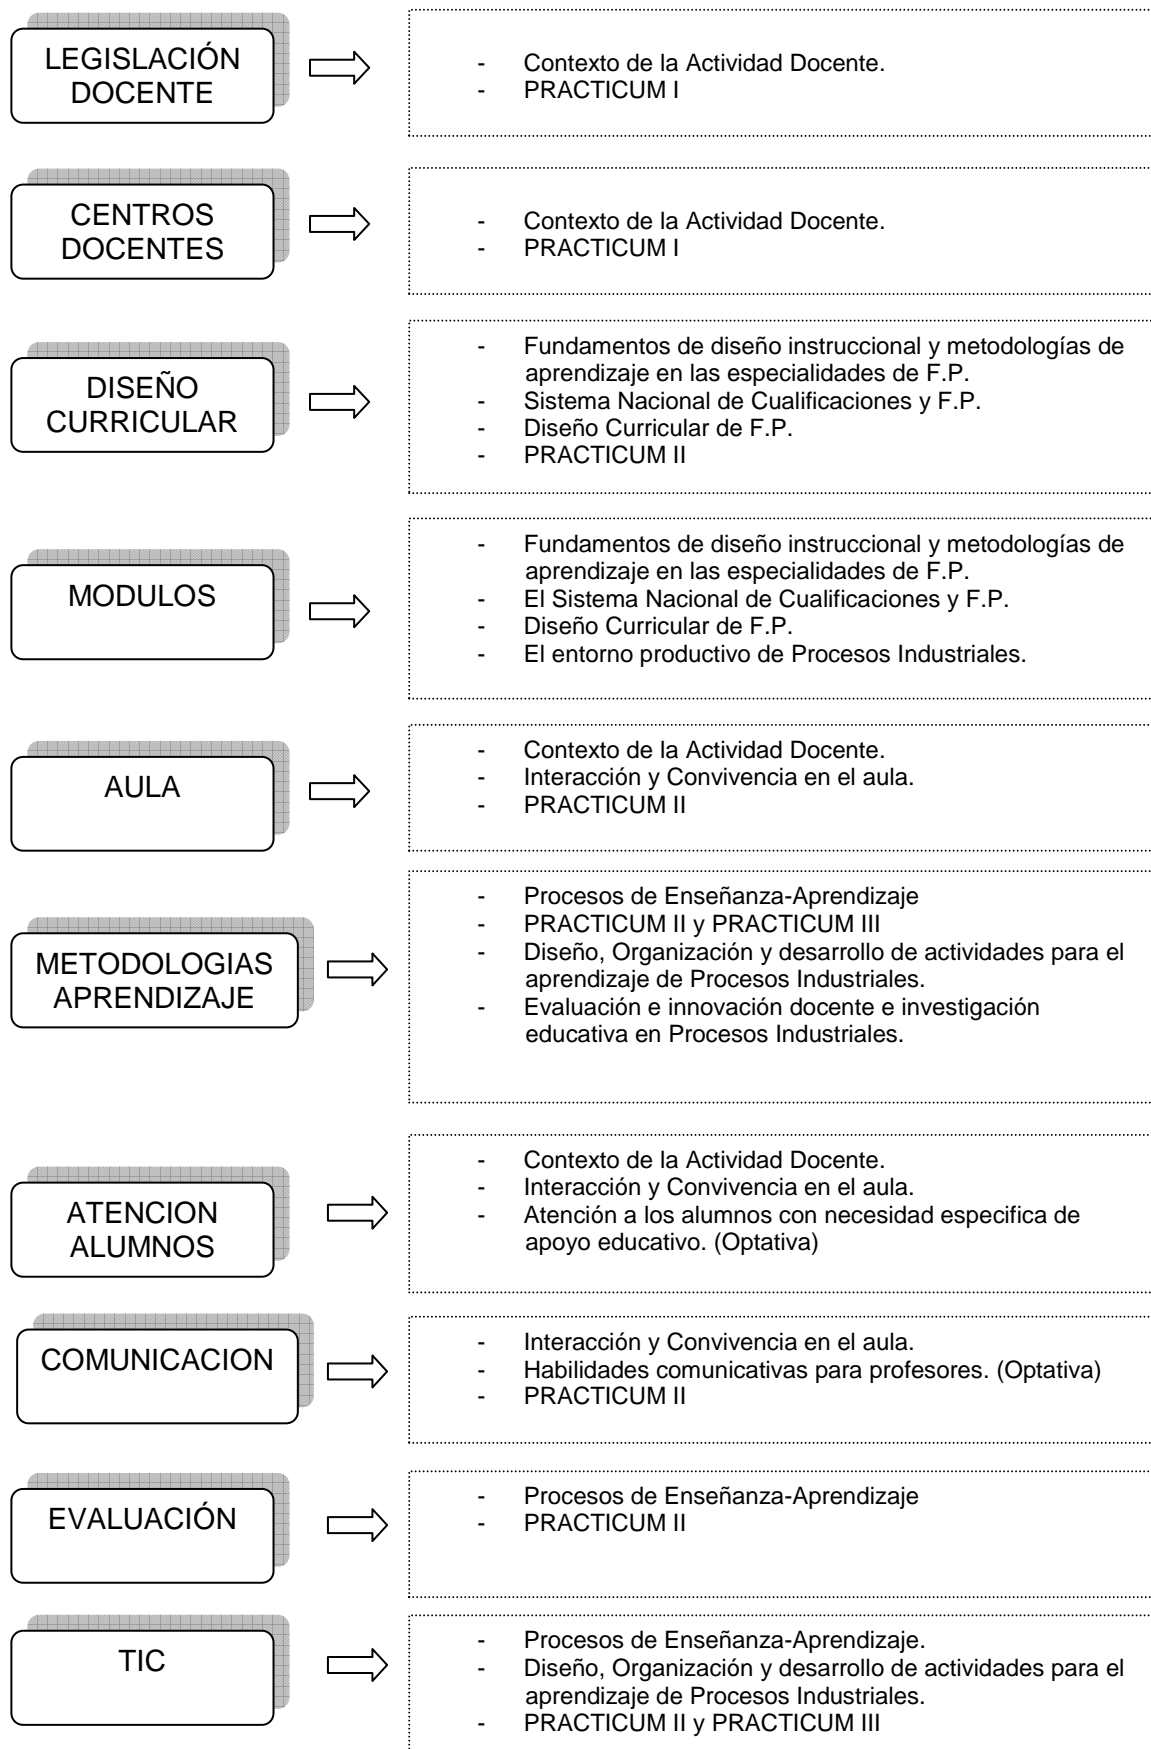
LEGISLACIÓN DOCENTE

- Contexto de la Actividad Docente.
- PRACTICUM I

CENTROS DOCENTES

- Contexto de la Actividad Docente.
- PRACTICUM I

DISEÑO CURRICULAR

- Fundamentos de diseño instruccional y metodologías de aprendizaje en las especialidades de F.P.
- Sistema Nacional de Cualificaciones y F.P.
- Diseño Curricular de F.P.
- PRACTICUM II

MODULOS

- Fundamentos de diseño instruccional y metodologías de aprendizaje en las especialidades de F.P.
- El Sistema Nacional de Cualificaciones y F.P.
- Diseño Curricular de F.P.
- El entorno productivo de Procesos Industriales.

AULA

- Contexto de la Actividad Docente.
- Interacción y Convivencia en el aula.
- PRACTICUM II

METODOLOGIAS APRENDIZAJE

- Procesos de Enseñanza-Aprendizaje
- PRACTICUM II y PRACTICUM III
- Diseño, Organización y desarrollo de actividades para el aprendizaje de Procesos Industriales.
- Evaluación e innovación docente e investigación educativa en Procesos Industriales.

ATENCION ALUMNOS

- Contexto de la Actividad Docente.
- Interacción y Convivencia en el aula.
- Atención a los alumnos con necesidad especifica de apoyo educativo. (Optativa)

COMUNICACION

- Interacción y Convivencia en el aula.
- Habilidades comunicativas para profesores. (Optativa)
- PRACTICUM II

EVALUACIÓN

- Procesos de Enseñanza-Aprendizaje
- PRACTICUM II

TIC

- Procesos de Enseñanza-Aprendizaje.
- Diseño, Organización y desarrollo de actividades para el aprendizaje de Procesos Industriales.
- PRACTICUM II y PRACTICUM III